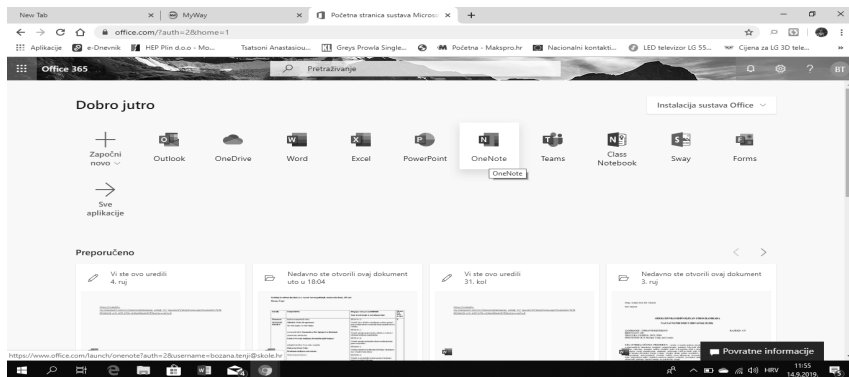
New Tab | MyWay | Početna stranica sustava Micros

office.com/?auth=2&home=1

Aplikacije | e-Dnevnik | HEP Plin d.o.o - Mo... | Tsatsoni Anastasiou... | Greys Prowla Single... | Početna - Makspro.hr | Nacionalni kontakti... | LED televizor LG 55... | Cijena za LG 3D tele...

Office 365 | Pretraživanje | BT

Dobro jutro

Instalacija sustava Office

Započni novo | Outlook | OneDrive | Word | Excel | PowerPoint | OneNote | Teams | Class Notebook | Sway | Forms

OneNote

Sve aplikacije

Preporučeno

Vi ste ovo uredili
4. ruj

Nedavno ste otvorili ovaj dokument
uto u 18:04

Vi ste ovo uredili
31. kol

Nedavno ste otvorili ovaj dokument
3. ruj

https://www.office.com/launch/onenote?auth=2&username=bozana.tenji@skole.hr

Povratne informacije

HRV 11:55 14.9.2019.